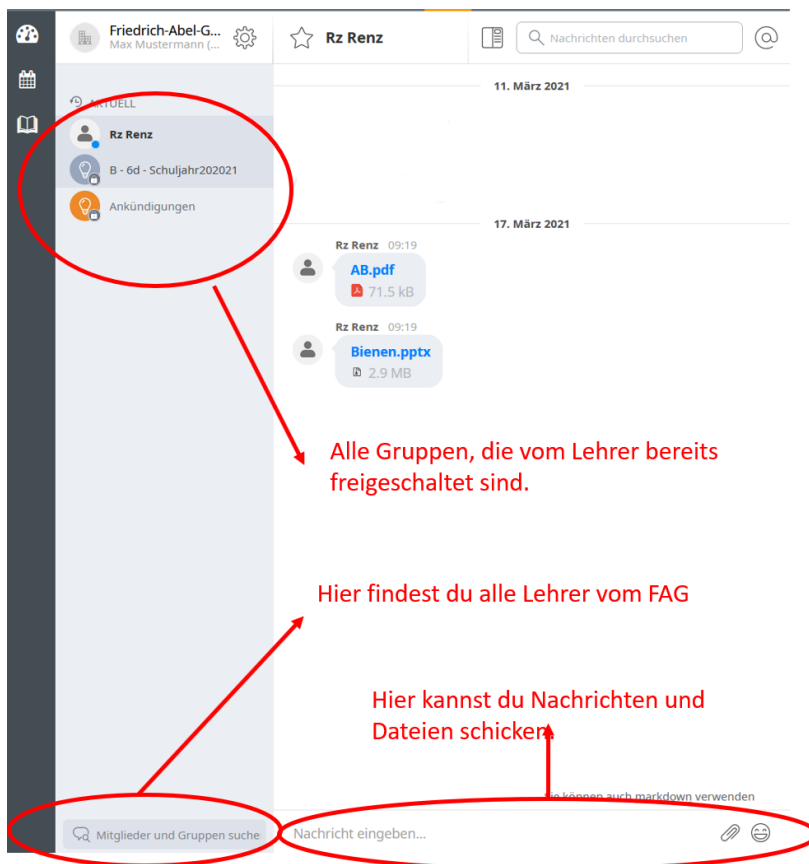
Friedrich-Abel-G...
Max Mustermann (...

Rz Renz

Nachrichten durchsuchen

AKTUELL

Rz Renz

B - 6d - Schuljahr202021

Ankündigungen

11. März 2021

17. März 2021

Rz Renz 09:19
AB.pdf
71.5 kB

Rz Renz 09:19
Bienen.pptx
2.9 MB

Alle Gruppen, die vom Lehrer bereits freigeschaltet sind.

Hier findest du alle Lehrer vom FAG

Hier kannst du Nachrichten und Dateien schicken

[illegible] können auch markdown verwenden

Mitglieder und Gruppen suche

Nachricht eingeben...